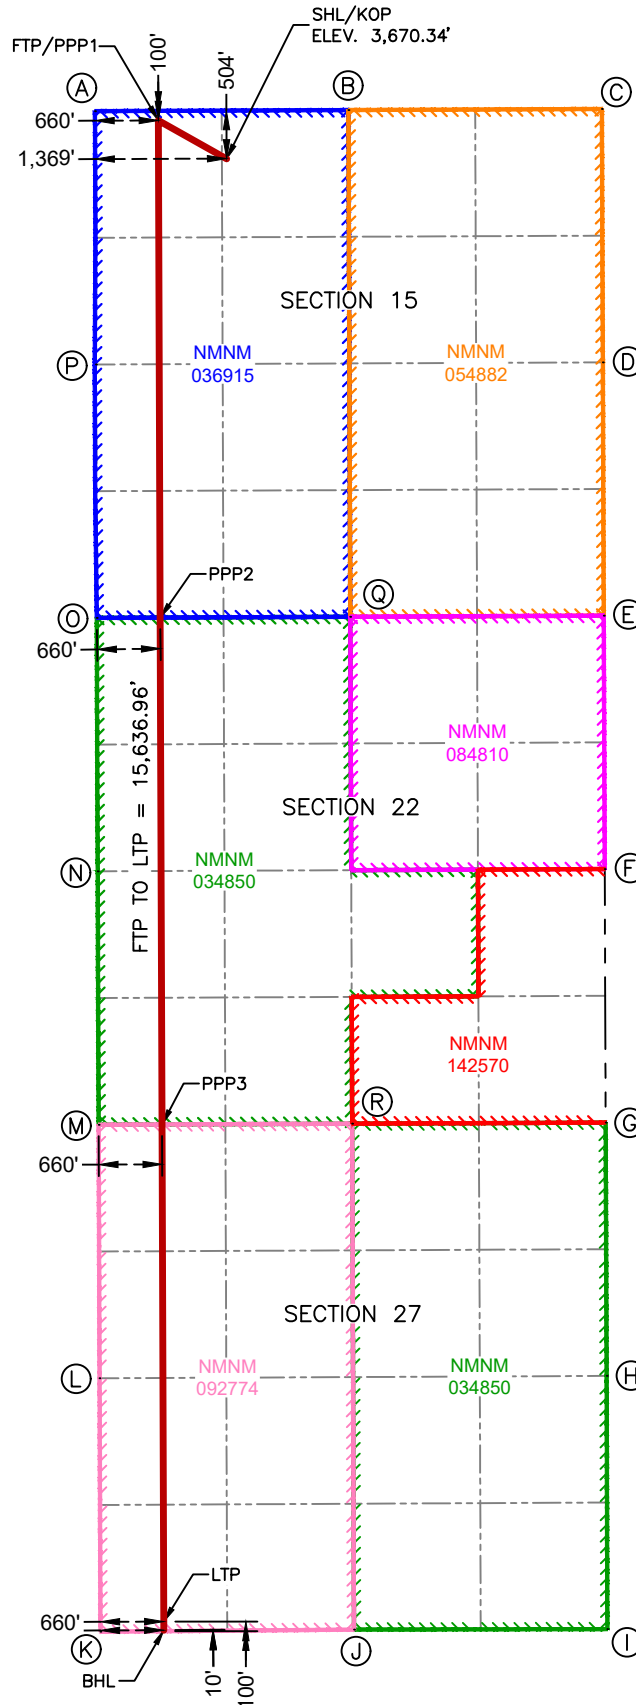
FTP/PPP1
100'
SHL/KOP
ELEV. 3,670.34'
504'
A
B
C
660'
1,369'
SECTION 15
P
NMNM
036915
NMNM
054882
D
PPP2
O
Q
E
660'
NMNM
084810
FTP TO LTP = 15,636.96'
SECTION 22
N
NMNM
034850
F
NMNM
142570
PPP3
M
R
G
660'
SECTION 27
L
NMNM
092774
NMNM
034850
H
LTP
660'
K
J
I
BHL
10'
100'